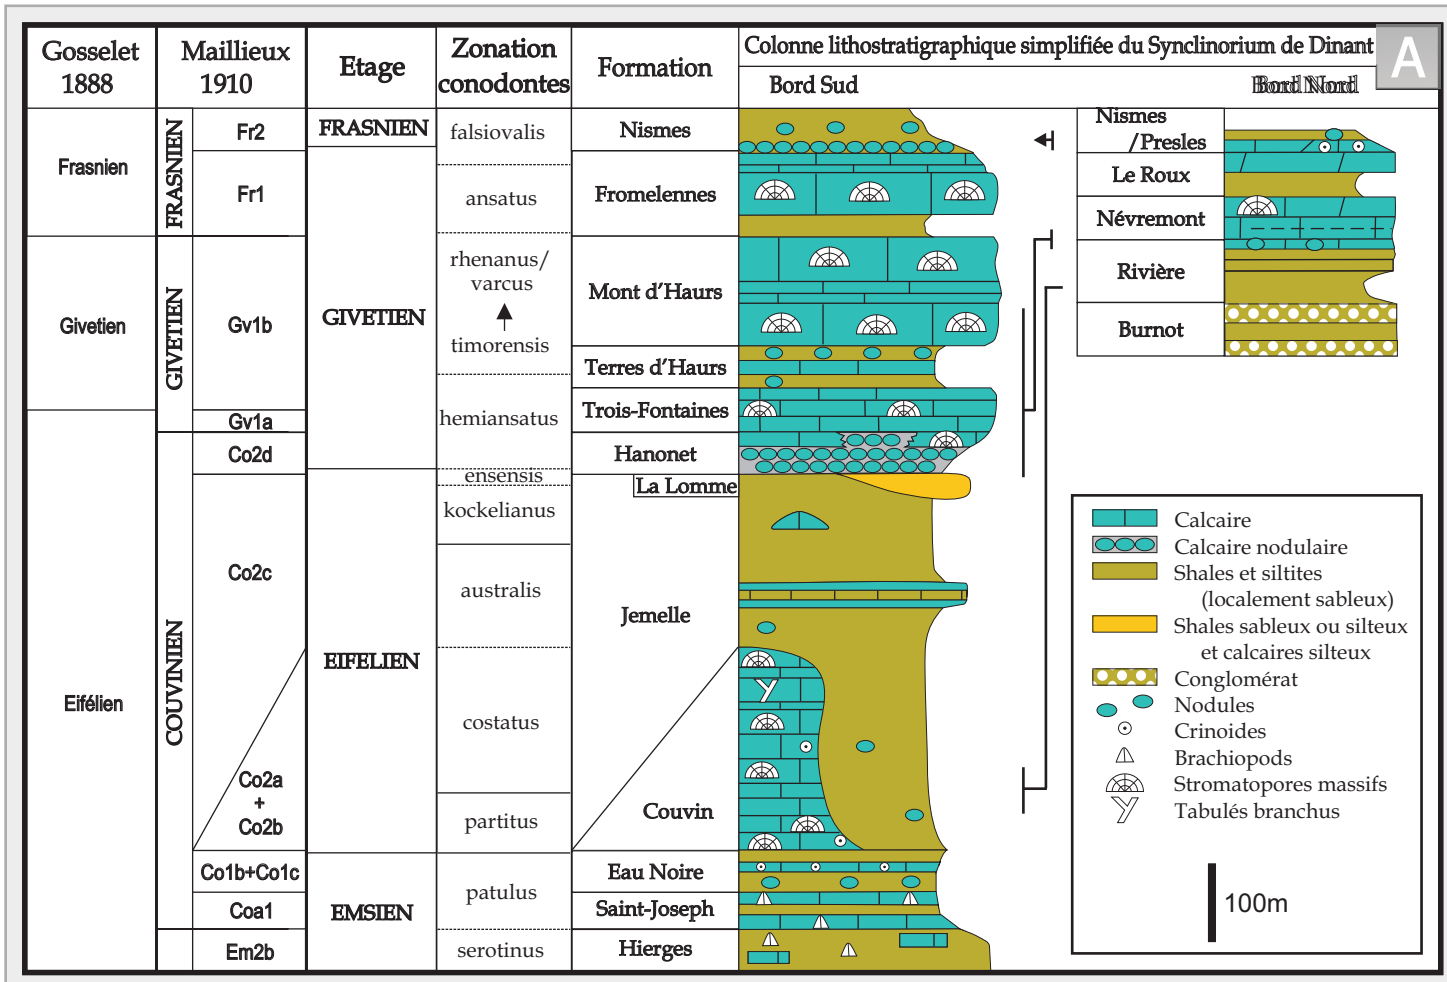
| Gosselet 1888 | Maillieux 1910 | | Etage | Zonation conodontes | Formation |
|---|---|---|---|---|---|
| Frasnien | FRASNIEN | Fr2 | FRASNIEN | falsiovalis | Nismes |
| | | Fr1 | GIVETIEN | ansatus | Fromelennes |
| Givetien | GIVETIEN | Gv1b | | rhenanus/varcus timorensis | Mont d'Haurs |
| | | | | | Terres d'Haurs |
| | | | | hemiansatus | Trois-Fontaines |
| Eifélien | | Gv1a | | | Hanonet |
| | COUVINIEN | Co2d | EIFELIEN | ensensis | La Lomme |
| | | Co2c | | kockelianus | Jemelle |
| | | | | australis | |
| | | Co2a + Co2b | | costatus | Couvin |
| | | | | partitus | |
| | | Co1b+Co1c | EMSIEN | patulus | Eau Noire |
| | | Coa1 | | | Saint-Joseph |
| | | Em2b | | serotinus | Hierges |

Colonne lithostratigraphique simplifiée du Synclinorium de Dinant

A

Bord Sud

Bord Nord

Nismes /Presles

Le Roux

Névremont

Rivière

Burnot

Calcaire
Calcaire nodulaire
Shales et siltites (localement sableux)
Shales sableux ou silteux et calcaires silteux
Conglomérat
Nodules
Crinoides
Brachiopods
Stromatopores massifs
Tabulés branchus

100m